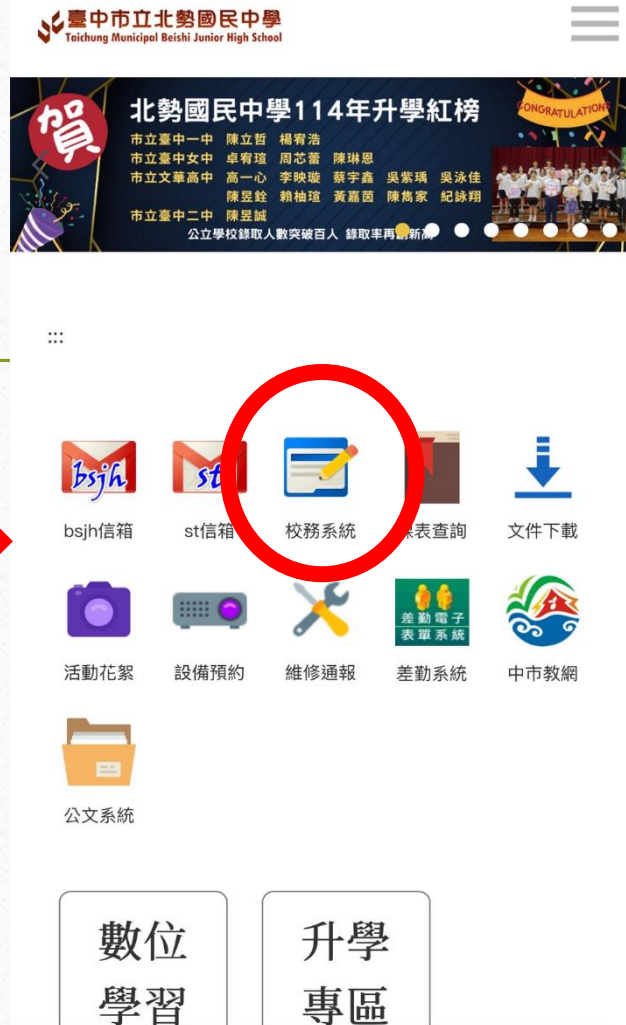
臺中市立北勢國民中學
Taichung Municipal Beishi Junior High School

賀
北勢國民中學114年升學紅榜
CONGRATULATIONS
市立臺中一中 陳立哲 楊宥浩
市立臺中女中 卓宥瑄 周芯蕾 陳琳恩
市立文華高中 高一心 李映璇 蔡宇鑫 吳紫瑀 吳泳佳 陳昱銓 賴柚瑄 黃嘉茵 陳雋家 紀詠翔
市立臺中二中 陳昱誠
公立學校錄取人數突破百人 錄取率再創新高

:::

bsjh
bsjh信箱
st
st信箱
校務系統
課表查詢
文件下載
活動花絮
設備預約
維修通報
差勤電子表單系統
差勤系統
中市教網
公文系統

數位學習
升學專區